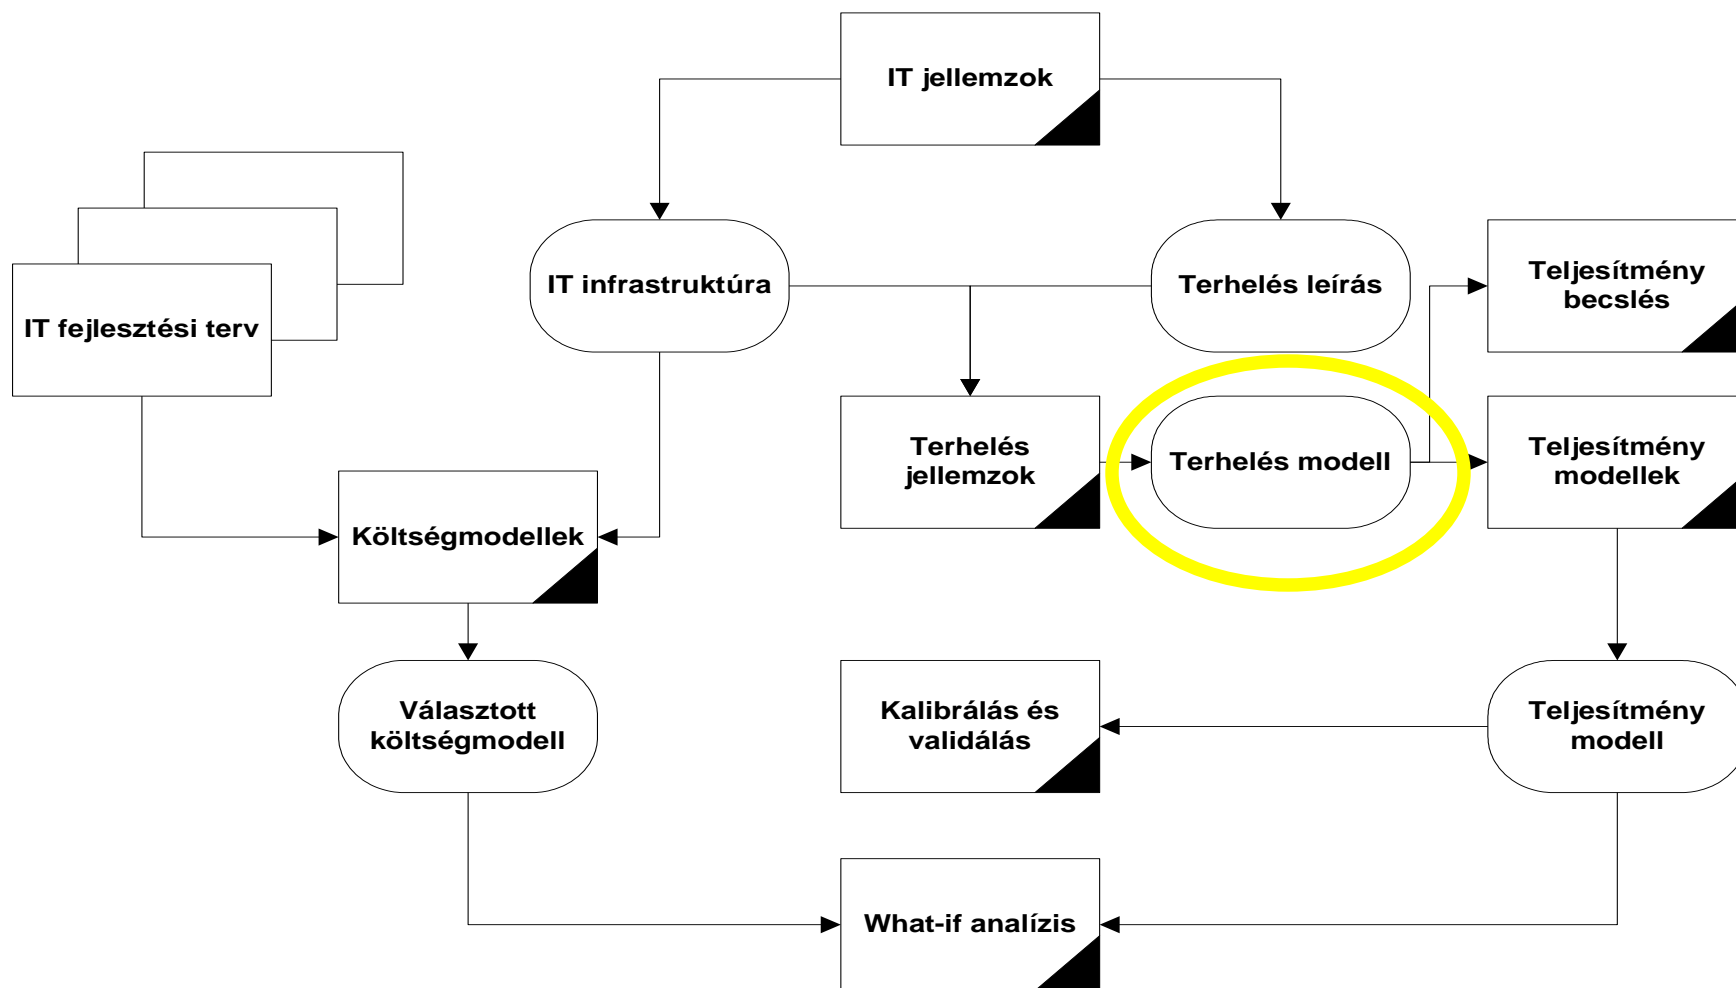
IT jellemzok

IT fejlesztési terv

IT infrastruktúra

Terhelés leírás

Teljesítmény becslés

Terhelés jellemzok

Terhelés modell

Teljesítmény modellek

Költségmodellek

Választott költségmodell

Kalibrálás és validálás

Teljesítmény modell

What-if analízis